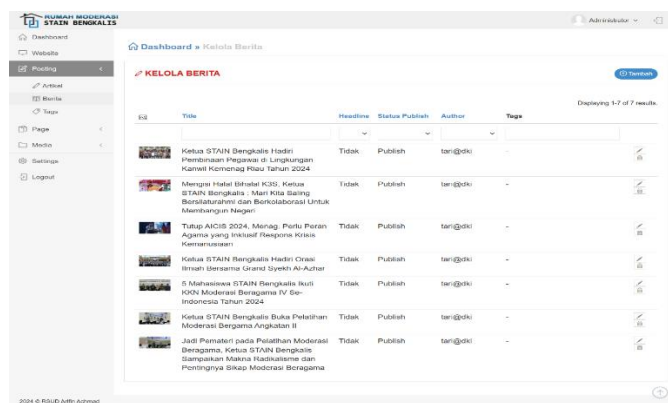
RUMAH MODERASI STAIN BENGKALIS

Administrator

Dashboard
Website
Posting
Artikel
Berita
Tags
Page
Media
Settings
Logout

Dashboard » Kelola Berita

KELOLA BERITA

Tambah

Displaying 1-7 of 7 results.

| | Title | Headline | Status Publish | Author | Tags | |
|---|---|---|---|---|---|---|
| | Ketua STAIN Bengkalis Hadiri Pembinaan Pegawai di Lingkungan Kanwil Kemenag Riau Tahun 2024 | Tidak | Publish | tari@dki | - | |
| | Menggai Halal Bihalal KBS, Ketua STAIN Bengkalis : Mari Kita Saling Bersilaturahmi dan Berkolaborasi Untuk Membangun Negeri | Tidak | Publish | tari@dki | - | |
| | Tutup AICIS 2024, Menag: Perlu Peran Agama yang Inklusif Respons Krisis Kemanusiaan | Tidak | Publish | tari@dki | - | |
| | Ketua STAIN Bengkalis Hadiri Orasi Ilmiah Bersama Grand Syekh Al-Azhar | Tidak | Publish | tari@dki | - | |
| | 5 Mahasiswa STAIN Bengkalis Ikuti KKN Moderasi Beragama IV Se-Indonesia Tahun 2024 | Tidak | Publish | tari@dki | - | |
| | Ketua STAIN Bengkalis Buka Pelatihan Moderasi Bergama Angkatan II | Tidak | Publish | tari@dki | - | |
| | Jadi Pemateri pada Pelatihan Moderasi Beragama, Ketua STAIN Bengkalis Sampaikan Makna Radikalisme dan Pentingnya Sikap Moderasi Beragama | Tidak | Publish | tari@dki | - | |

2024 © RSUD Adfin Achmad